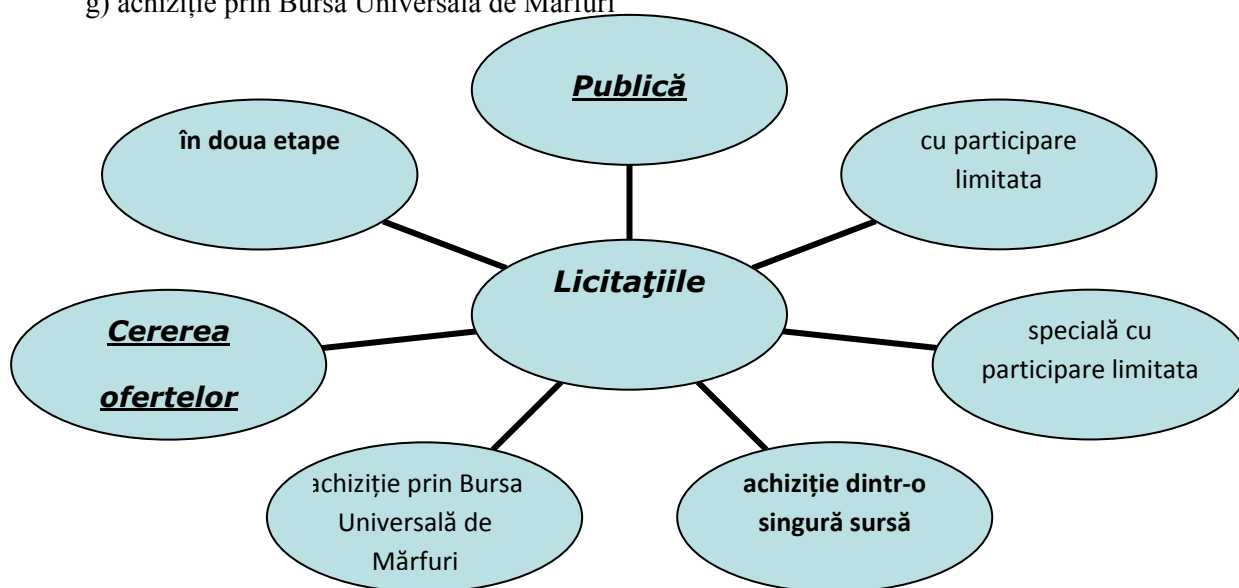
g) achiziție prin Bursa Universală de Mărfuri

Publică

în doua etape

cu participare limitata

Licitaţiile

Cererea ofertelor

specială cu participare limitata

achiziție prin Bursa Universală de Mărfuri

achiziție dintr-o singură sursă